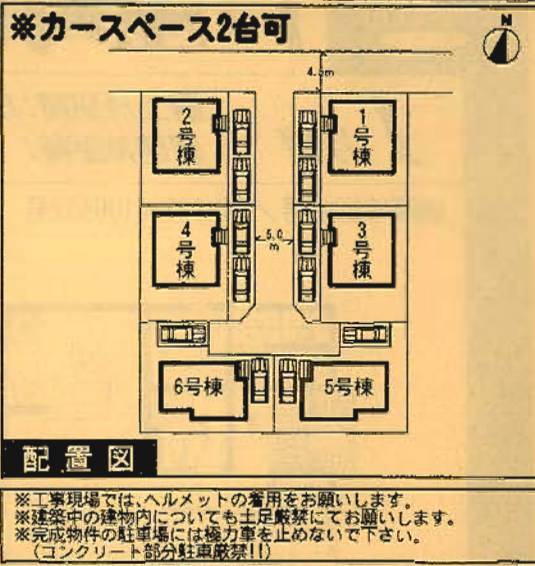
※カースペース2台可

N

4.5m

2号棟

1号棟

4号棟

5.0m

3号棟

6号棟

5号棟

配置図

※工事現場では、ヘルメットの着用をお願いします。
※建築中の建物内についても土足厳禁にてお願いします。
※完成物件の駐車場には極力車を止めないで下さい。
(コンクリート部分駐車厳禁!!)